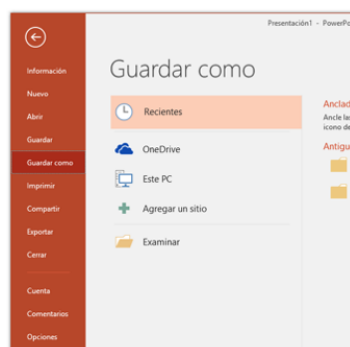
Presentación1 - PowerPo

Información
Nuevo
Abrir
Guardar
Guardar como
Imprimir
Compartir
Exportar
Cerrar
Cuenta
Comentarios
Opciones

Guardar como

Recientes
OneDrive
Este PC
Agregar un sitio
Examinar

Anclad
Ancle la
icono de

Antigu